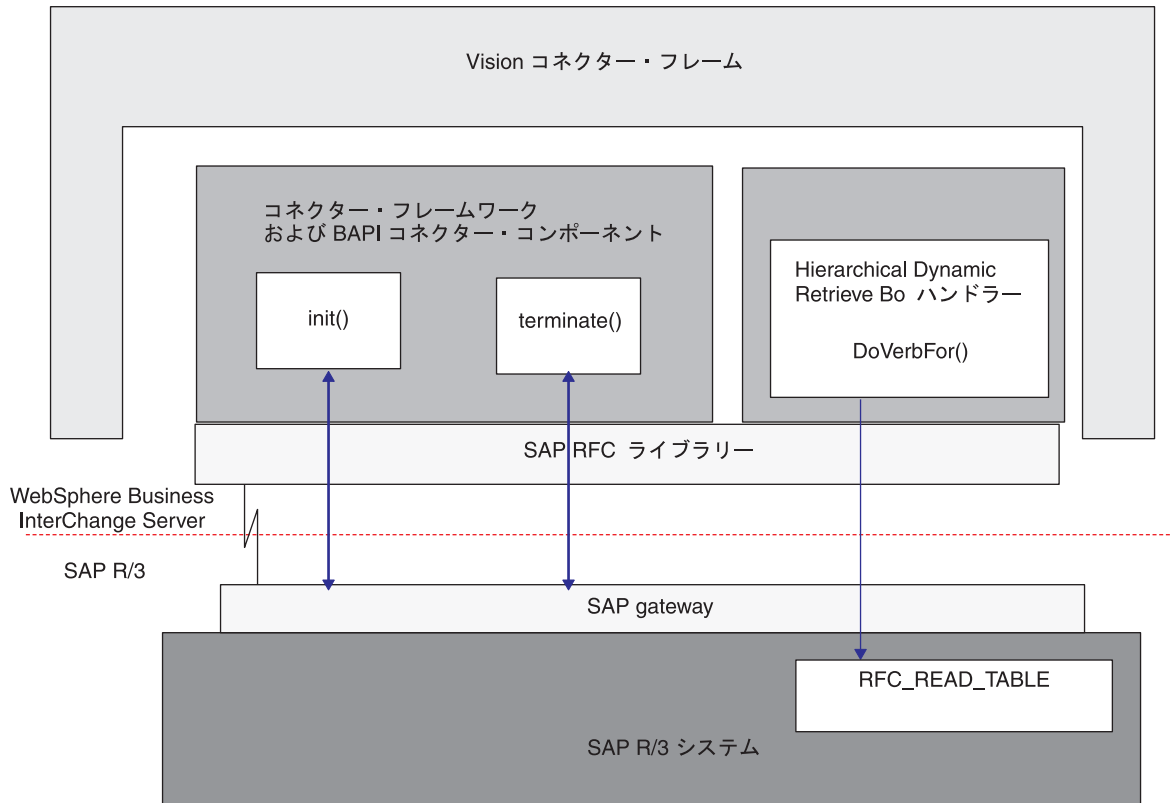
Vision コネクター・フレーム

コネクター・フレームワーク
および BAPI コネクター・コンポーネント

init()

terminate()

Hierarchical Dynamic
Retrieve Bo ハンドラー

DoVerbFor()

SAP RFC ライブラリー

WebSphere Business
InterChange Server

SAP R/3

SAP gateway

RFC_READ_TABLE

SAP R/3 システム